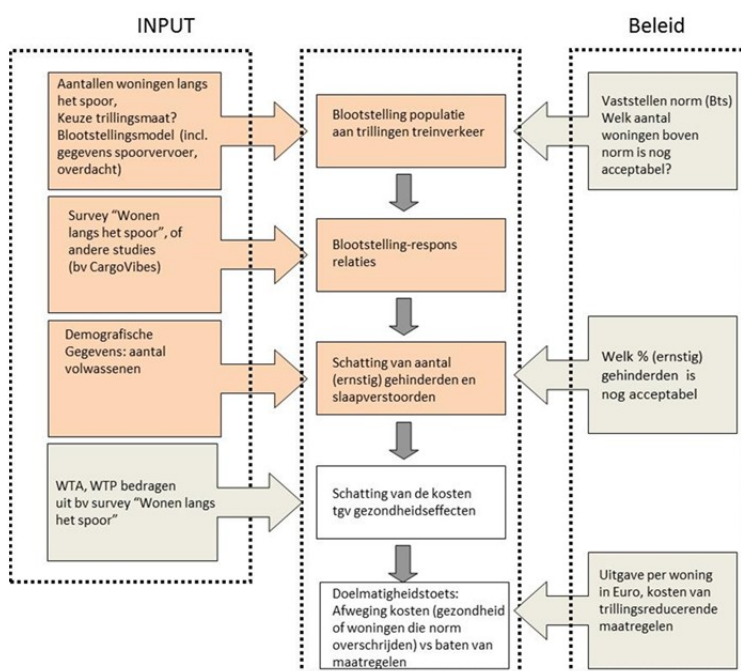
INPUT

Beleid

Aantallen woningen langs het spoor, Keuze trillingsmaat? Blootstellingsmodel (incl. gegevens spoorvervoer, overdacht)

Blootstelling populatie aan trillingen treinverkeer

Vaststellen norm (Bts) Welk aantal woningen boven norm is nog acceptabel?

Survey "Wonen langs het spoor", of andere studies (bv CargoVibes)

Blootstelling-respons relaties

Demografische Gegevens: aantal volwassenen

Schatting van aantal (ernstig) gehinderden en slaapverstoorden

Welk % (ernstig) gehinderden is nog acceptabel

WTA, WTP bedragen uit bv survey "Wonen langs het spoor"

Schatting van de kosten tgv gezondheidseffecten

Doelmatigheidstoets: Afweging kosten (gezondheid of woningen die norm overschrijden) vs baten van maatregelen

Uitgave per woning in Euro, kosten van trillingsreducerende maatregelen